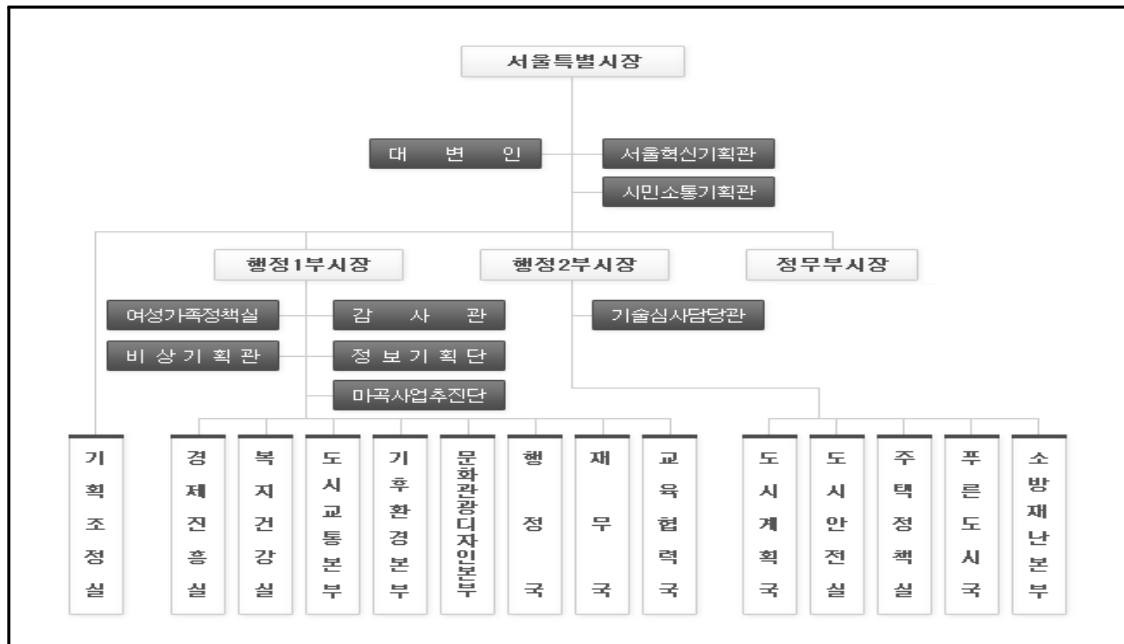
서울특별시장

대 변 인

서울혁신기획관

시민소통기획관

행정1부시장

행정2부시장

정무부시장

여성가족정책실

감 사 관

기술심사담당관

비 상 기 획 관

정 보 기 획 단

마곡사업추진단

기획조정실

경제진흥실

복지건강실

도시교통본부

기후환경본부

문화관광디자인본부

행정국

재무국

교육협력국

도시계획국

도시안전실

주택정책실

푸른도시국

소방재난본부